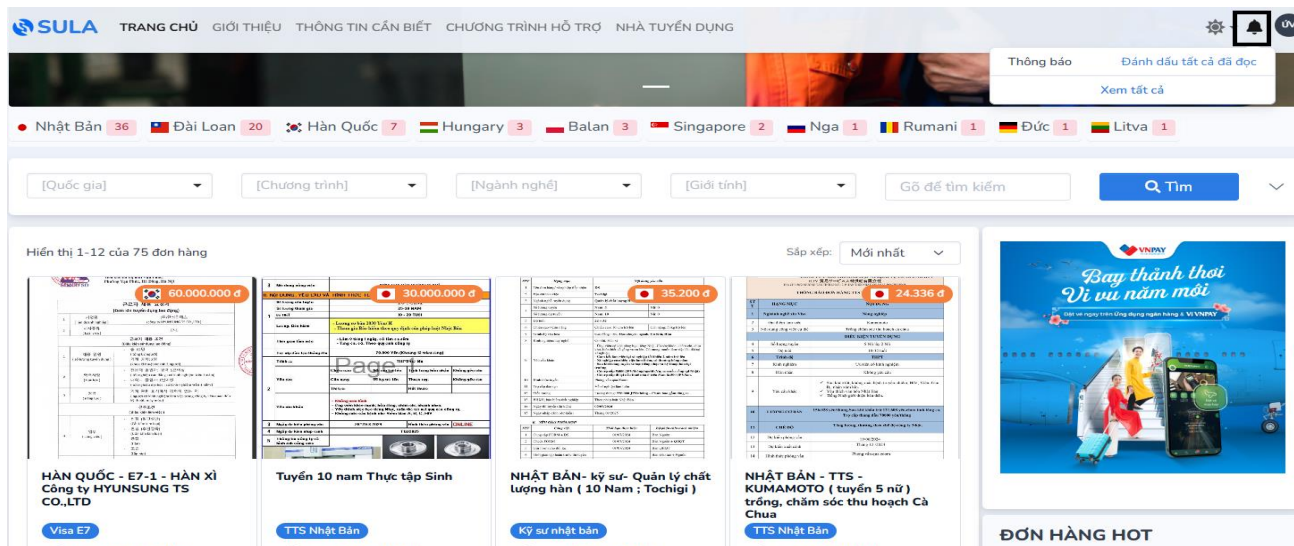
SULA TRANG CHỦ GIỚI THIỆU THÔNG TIN CẦN BIẾT CHƯƠNG TRÌNH HỖ TRỢ NHÀ TUYỂN DỤNG

Thông báo Đánh dấu tất cả đã đọc

Xem tất cả

Nhật Bản 36 Đài Loan 20 Hàn Quốc 7 Hungary 3 Balan 3 Singapore 2 Nga 1 Rumani 1 Đức 1 Litva 1

[Quốc gia] [Chương trình] [Ngành nghề] [Giới tính] Gõ để tìm kiếm Tìm

Hiển thị 1-12 của 75 đơn hàng

Sắp xếp: Mới nhất

60.000.000 đ
HÀN QUỐC - E7-1 - HÀN XÌ Công ty HYUNSUNG TS CO.,LTD
Visa E7

30.000.000 đ
Tuyển 10 nam Thực tập Sinh
TTS Nhật Bản

35.200 đ
NHẬT BẢN- kỹ sư- Quản lý chất lượng hàn ( 10 Nam ; Tochigi )
Kỹ sư nhật bản

24.336 đ
NHẬT BẢN - TTS - KUMAMOTO ( tuyển 5 nữ ) trồng, chăm sóc thu hoạch Cà Chua
TTS Nhật Bản

VNPAY
Bay thảnh thơi
Vi vu năm mới

ĐƠN HÀNG HOT